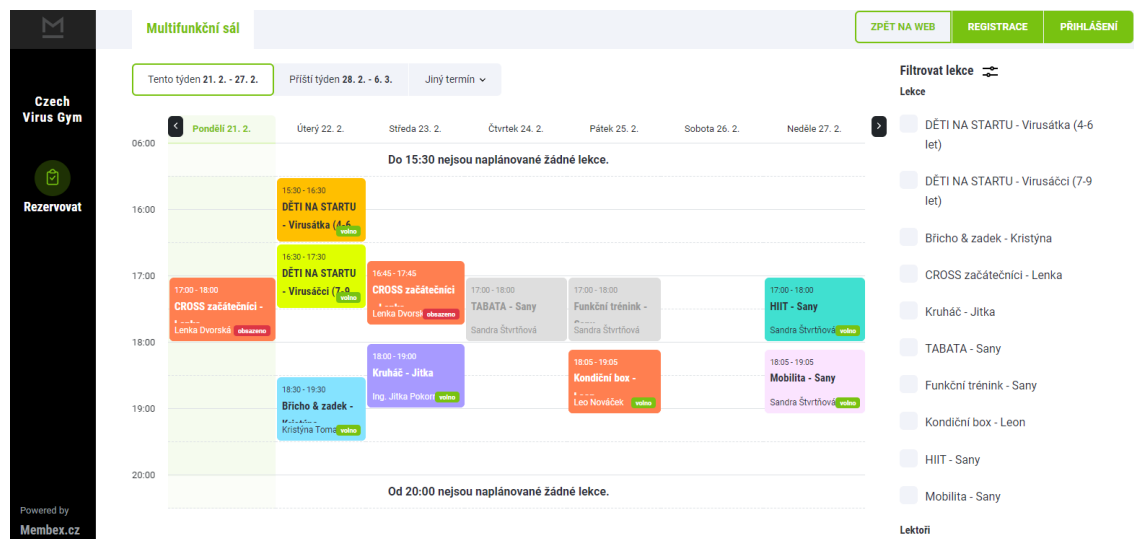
M

Czech Virus Gym

Rezervovat

Powered by
Membex.cz

Multifunkční sál

ZPĚT NA WEB | REGISTRACE | PŘIHLÁŠENÍ

Tento týden 21. 2. - 27. 2. | Příští týden 28. 2. - 6. 3. | Jiný termín

Pondělí 21. 2. | Úterý 22. 2. | Středa 23. 2. | Čtvrtek 24. 2. | Pátek 25. 2. | Sobota 26. 2. | Neděle 27. 2.

06:00
Do 15:30 nejsou naplánované žádné lekce.

16:00
15:30 - 16:30
DĚTI NA STARTU - Virusátka (4-6
volno

17:00
16:30 - 17:30
DĚTI NA STARTU - Virusáčci (7-9
volno

17:00 - 18:00
CROSS začátečníci - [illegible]
Lenka Dvorská obsazeno

16:45 - 17:45
CROSS začátečníci
Lenka Dvorsk obsazeno

17:00 - 18:00
TABATA - Sany
Sandra Štvrtňová

17:00 - 18:00
Funkční trénink - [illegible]
Sandra Štvrtňová

17:00 - 18:00
HIIT - Sany
Sandra Štvrtňová volno

18:00
18:00 - 19:00
Kruháč - Jitka
Ing. Jitka Pokorn volno

18:05 - 19:05
Kondiční box - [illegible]
Leo Nováček volno

18:05 - 19:05
Mobilita - Sany
Sandra Štvrtňová volno

19:00
18:30 - 19:30
Břicho & zadek - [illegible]
Kristýna Toma volno

20:00
Od 20:00 nejsou naplánované žádné lekce.

Filtrovat lekce

Lekce
DĚTI NA STARTU - Virusátka (4-6 let)
DĚTI NA STARTU - Virusáčci (7-9 let)
Břicho & zadek - Kristýna
CROSS začátečníci - Lenka
Kruháč - Jitka
TABATA - Sany
Funkční trénink - Sany
Kondiční box - Leon
HIIT - Sany
Mobilita - Sany

Lektoři